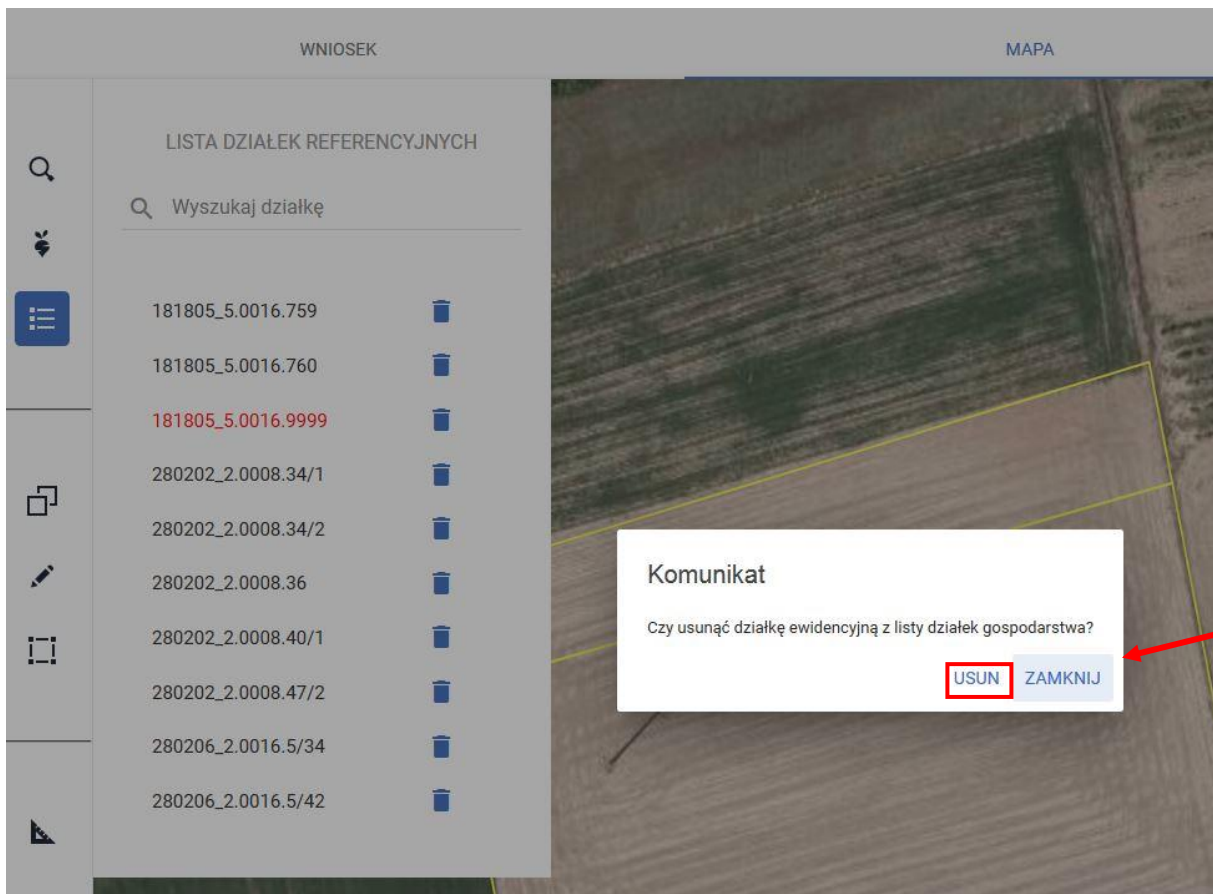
WNIOSEK

MAPA

LISTA DZIAŁEK REFERENCYJNYCH

Wyszukaj działkę

181805_5.0016.759

181805_5.0016.760

181805_5.0016.9999

280202_2.0008.34/1

280202_2.0008.34/2

280202_2.0008.36

280202_2.0008.40/1

280202_2.0008.47/2

280206_2.0016.5/34

280206_2.0016.5/42

Komunikat

Czy usunąć działkę ewidencyjną z listy działek gospodarstwa?

USUN

ZAMKNIJ